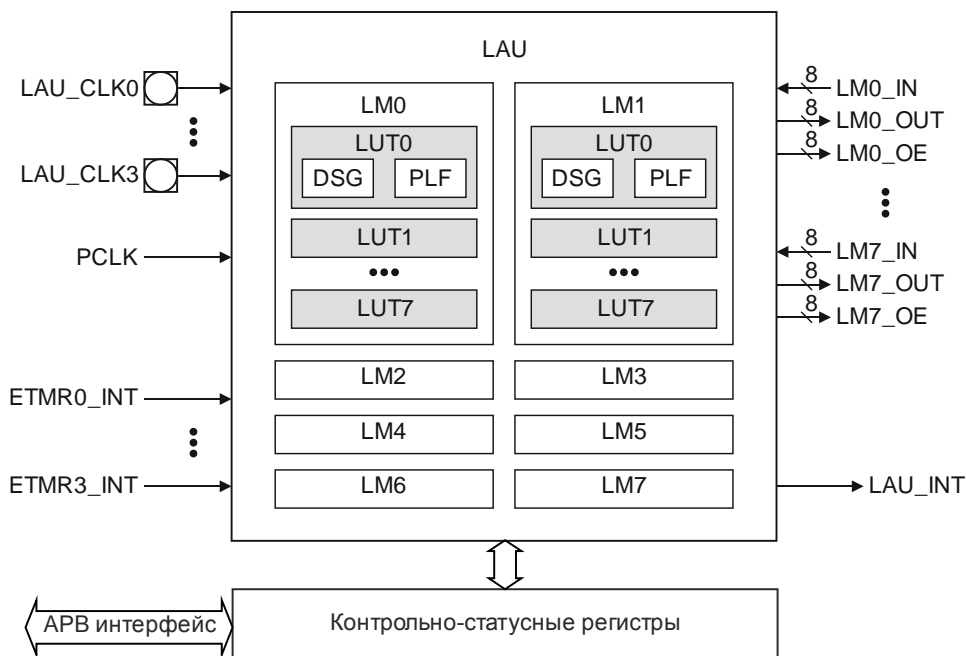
LAU

LAU_CLK0

LAU_CLK3

PCLK

ETMR0_INT

ETMR3_INT

LM0

LUT0

DSG

PLF

LUT1

•••

LUT7

LM1

LUT0

DSG

PLF

LUT1

•••

LUT7

LM2

LM3

LM4

LM5

LM6

LM7

8

LM0_IN

8

LM0_OUT

8

LM0_OE

8

LM7_IN

8

LM7_OUT

8

LM7_OE

LAU_INT

APB интерфейс

Контрольно-статусные регистры